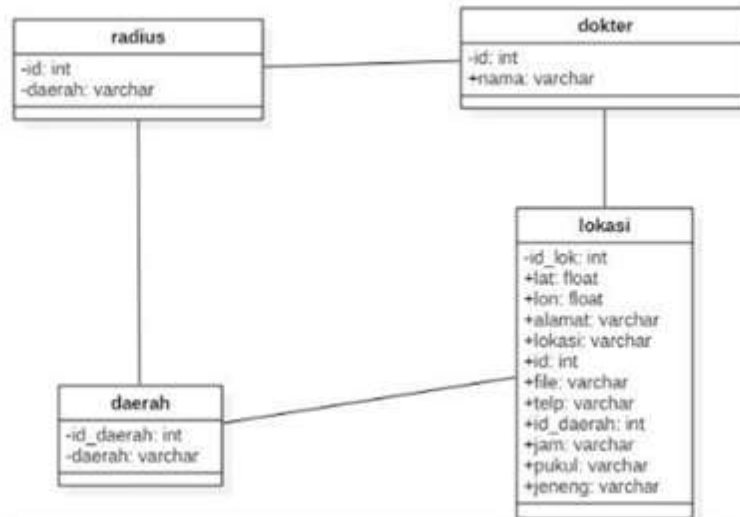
radius
-id: int
-daerah: varchar

dokter
-id: int
+nama: varchar

lokasi
-id_lok: int
+lat: float
+lon: float
+alamat: varchar
+lokasi: varchar
+id: int
+file: varchar
+telp: varchar
+id_daerah: int
+jam: varchar
+pukul: varchar
+jeneng: varchar

daerah
-id_daerah: int
-daerah: varchar